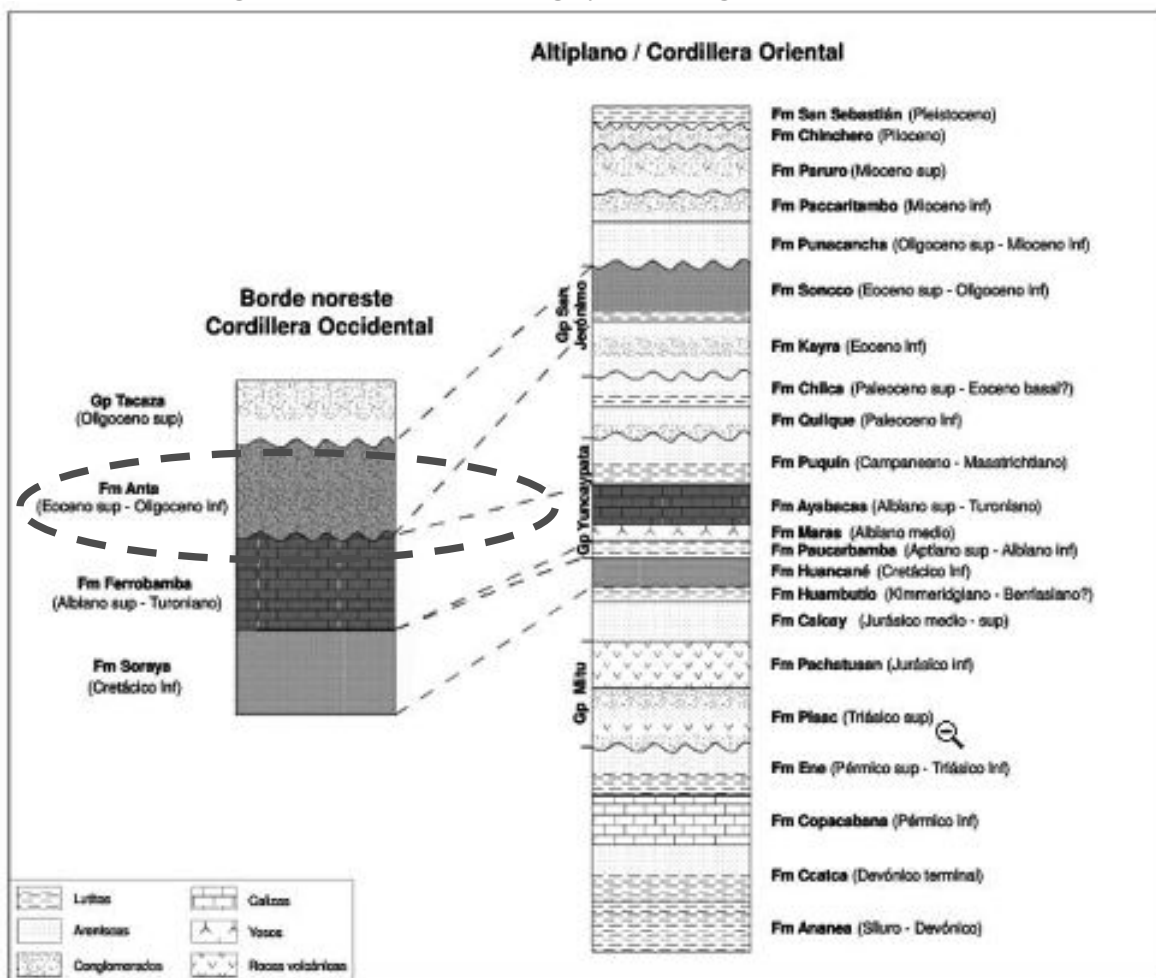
Altiplano / Cordillera Oriental

Borde noreste
Cordillera Occidental

Gp Tacaza
(Oligoceno sup)

Fm Anta
(Eoceno sup - Oligoceno inf)

Fm Ferrobamba
(Albiano sup - Turoniano)

Fm Soraya
(Cretácico inf)

Gp San Jerónimo

Gp Yuncaypata

Gp Mitu

Fm San Sebastián (Pleistoceno)
Fm Chinchero (Plioceno)
Fm Paruro (Mioceno sup)
Fm Paccaritambo (Mioceno inf)
Fm Punacancha (Oligoceno sup - Mioceno inf)
Fm Soncco (Eoceno sup - Oligoceno inf)
Fm Kayra (Eoceno inf)
Fm Chilca (Paleoceno sup - Eoceno basal?)
Fm Quilque (Paleoceno inf)
Fm Puquin (Campaneano - Maastrichtiano)
Fm Ayabacas (Albiano sup - Turoniano)
Fm Maras (Albiano medio)
Fm Paucarbamba (Aptiano sup - Albiano inf)
Fm Huancané (Cretácico inf)
Fm Huambutio (Kimmeridgiano - Berriasiano?)
Fm Calcay (Jurásico medio - sup)
Fm Pachatusan (Jurásico inf)
Fm Pisac (Triásico sup)
Fm Ene (Pérmico sup - Triásico inf)
Fm Copacabana (Pérmico inf)
Fm Ccatca (Devónico terminal)
Fm Ananea (Siluro - Devónico)

Lutitas
Areniscas
Conglomerados
Calizas
Yesos
Rocas volcánicas